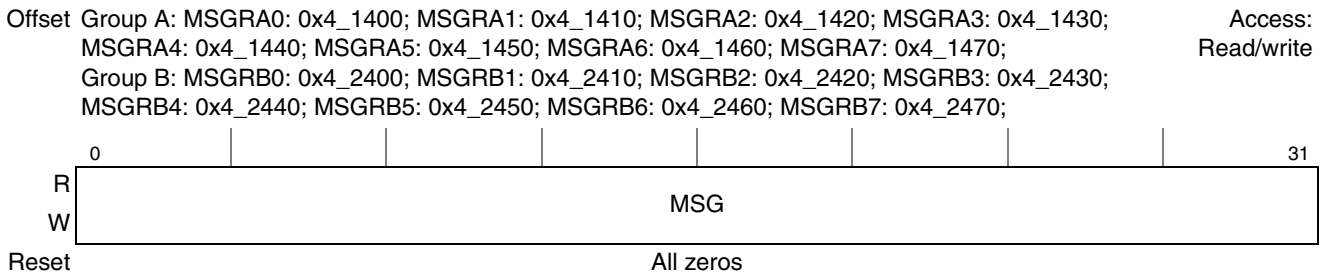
Offset Group A: MSGRA0: 0x4_1400; MSGRA1: 0x4_1410; MSGRA2: 0x4_1420; MSGRA3: 0x4_1430; MSGRA4: 0x4_1440; MSGRA5: 0x4_1450; MSGRA6: 0x4_1460; MSGRA7: 0x4_1470; Group B: MSGRB0: 0x4_2400; MSGRB1: 0x4_2410; MSGRB2: 0x4_2420; MSGRB3: 0x4_2430; MSGRB4: 0x4_2440; MSGRB5: 0x4_2450; MSGRB6: 0x4_2460; MSGRB7: 0x4_2470;

Access: Read/write

0

31

R

W

MSG

Reset

All zeros